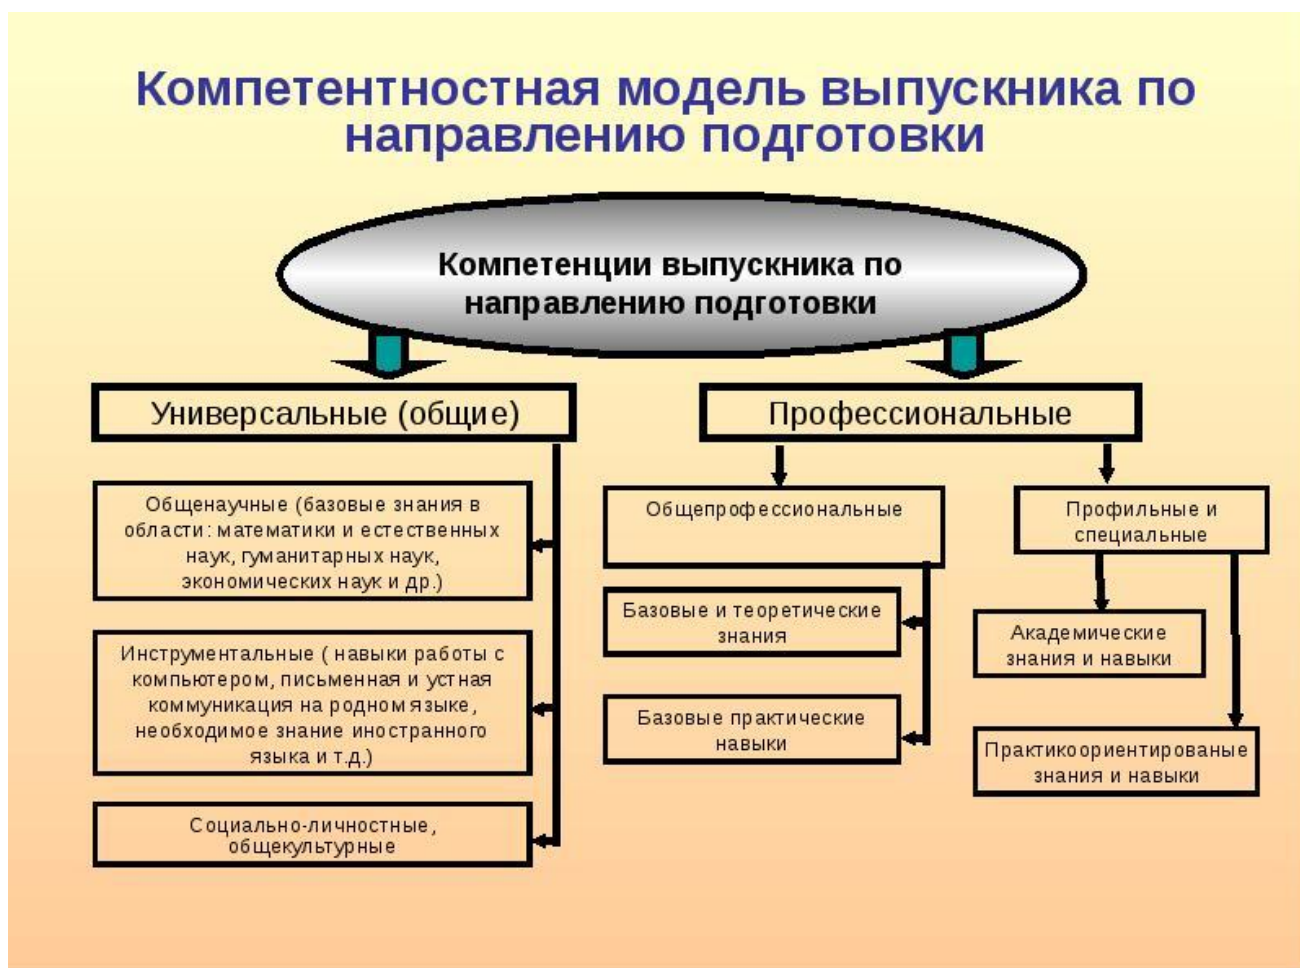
Компетентностная модель выпускника по направлению подготовки

Компетенции выпускника по направлению подготовки

Универсальные (общие)

Профессиональные

Общенаучные (базовые знания в области: математики и естественных наук, гуманитарных наук, экономических наук и др.)

Инструментальные ( навыки работы с компьютером, письменная и устная коммуникация на родном языке, необходимое знание иностранного языка и т.д.)

Социально-личностные, общекультурные

Общепрофессиональные

Базовые и теоретические знания

Базовые практические навыки

Профильные и специальные

Академические знания и навыки

Практикоориентированые знания и навыки